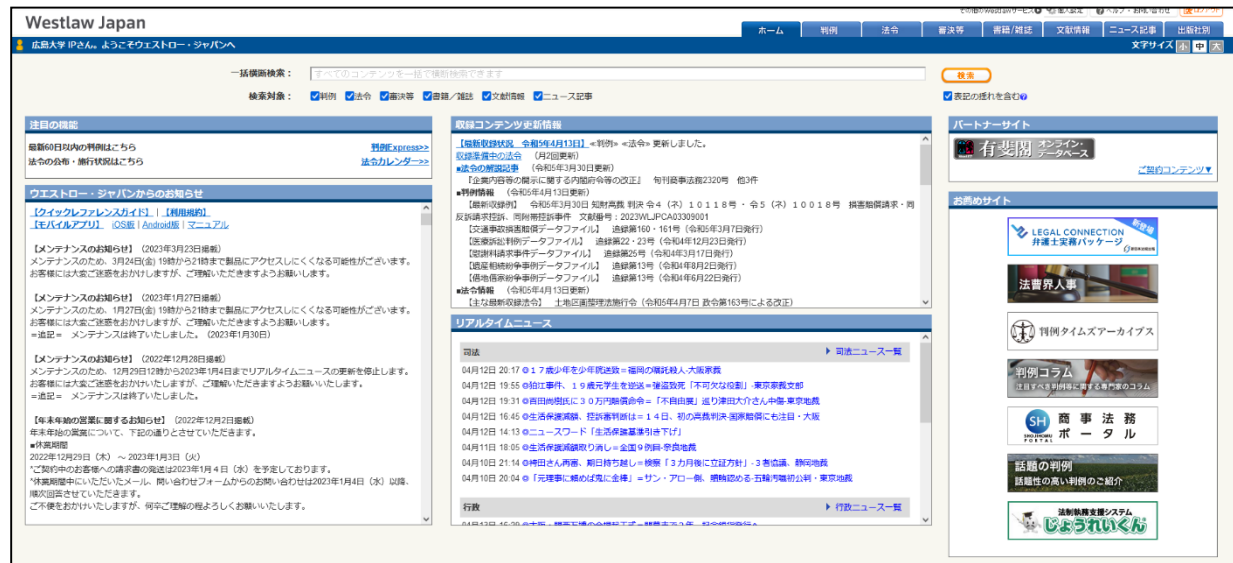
Westlaw Japan

ホーム | 判例 | 法令 | 審決等 | 書籍/雑誌 | 文献情報 | ニュース記事 | 出版社別

広島大学 IPさん。ようこそウエストロー・ジャパンへ

文字サイズ 小 中 大

一括横断検索：すべてのコンテンツを一括で横断検索できます

検索

検索対象：判例 法令 審決等 書籍／雑誌 文献情報 ニュース記事

表記の揺れを含む

注目の機能

最新60日以内の判例はこちら 判例Express>>

法令の公布・施行状況はこちら 法令カレンダー>>

ウエストロー・ジャパンからのお知らせ

【クイックレファレンスガイド】 |【利用規約】

【モバイルアプリ】 iOS版 | Android版 | マニュアル

【メンテナンスのお知らせ】（2023年3月23日掲載）
メンテナンスのため、3月24日(金) 19時から21時まで製品にアクセスしにくくなる可能性がございます。
お客様には大変ご迷惑をおかけしますが、ご理解いただきますようお願いします。

【メンテナンスのお知らせ】（2023年1月27日掲載）
メンテナンスのため、1月27日(金) 19時から21時まで製品にアクセスしにくくなる可能性がございます。
お客様には大変ご迷惑をおかけしますが、ご理解いただきますようお願いします。
＝追記＝ メンテナンスは終了いたしました。（2023年1月30日）

【メンテナンスのお知らせ】（2022年12月28日掲載）
メンテナンスのため、12月29日12時から2023年1月4日までリアルタイムニュースの更新を停止します。
お客様には大変ご迷惑をおかけいたしますが、ご理解いただきますようお願いいたします。
＝追記＝ メンテナンスは終了いたしました。

【年末年始の営業に関するお知らせ】（2022年12月2日掲載）
年末年始の営業について、下記の通りとさせていただきます。
■休業期間
2022年12月29日（木）～ 2023年1月3日（火）
*ご契約中のお客様への請求書の発送は2023年1月4日（水）を予定しております。
*休業期間中にいただいたメール、問い合わせフォームからのお問い合わせは2023年1月4日（水）以降、順次回答させていただきます。
ご不便をおかけいたしますが、何卒ご理解の程よろしくお願いいたします。

収録コンテンツ更新情報

【最新収録状況 令和5年4月13日】«判例» «法令» 更新しました。
収録準備中の法令 （月2回更新）
■法令の解説記事 （令和5年3月30日更新）
【企業内容等の開示に関する内閣府令等の改正】 旬刊商事法務2320号 他3件
■判例情報 （令和5年4月13日更新）
【最新収録判例】 令和5年3月30日 知財高裁 判決 令４（ネ）１０１１８号・令５（ネ）１００１８号 損害賠償請求・同反訴請求控訴、同附帯控訴事件 文献番号：2023WLJPCA03309001
【交通事故損害賠償データファイル】 追録第160・161号（令和5年3月7日発行）
【医療訴訟判例データファイル】 追録第22・23号（令和4年12月23日発行）
【登録料請求事例データファイル】 追録第25号（令和4年3月17日発行）
【遺産相続紛争事例データファイル】 追録第13号（令和4年8月2日発行）
【債権債務紛争事例データファイル】 追録第13号（令和4年6月22日発行）
■法令情報 （令和5年4月13日更新）
【主な最新収録法令】 土地区画整理法施行令（令和5年4月7日 政令第163号による改正）

リアルタイムニュース

司法 ▶ 司法ニュース一覧

04月12日 20:17 ◎１７歳少年を少年院送致＝福岡の商業施設殺人・大阪家裁
04月12日 19:55 ◎知江事件、１９歳元学生を逆送＝確盗致死「不可欠な役割」・東京家裁支部
04月12日 19:31 ◎吉田尚樹氏に３０万円賠償命令＝「不自由展」巡り津田大介さん中傷・東京地裁
04月12日 16:45 ◎生活保護減額、控訴審判断は＝１４日、初の高裁判決・国家賠償にも注目・大阪
04月12日 14:13 ◎ニュースワード「生活保護基準引き下げ」
04月11日 18:05 ◎生活保護減額取り消し＝全国９例目・奈良地裁
04月10日 21:14 ◎神田さん再審、期日持ち越し＝検察「３カ月後に立証方針」・３者協議、静岡地裁
04月10日 20:04 ◎「元理事に頼めば鬼に金棒」＝サン・アロー側、贈賄認める・五輪汚職初公判・東京地裁

行政 ▶ 行政ニュース一覧

パートナーサイト

有斐閣 オンライン・データベース

ご契約コンテンツ▼

お薦めサイト

LEGAL CONNECTION 弁護士実務パッケージ 新登場

法曹界人事

判例タイムズアーカイブス

判例コラム 注目すべき判例等に関する専門家のコラム

SH 商事法務ポータル SHOJIHOMU PORTAL

話題の判例 話題性の高い判例のご紹介

法制執務支援システム じょうれいくん